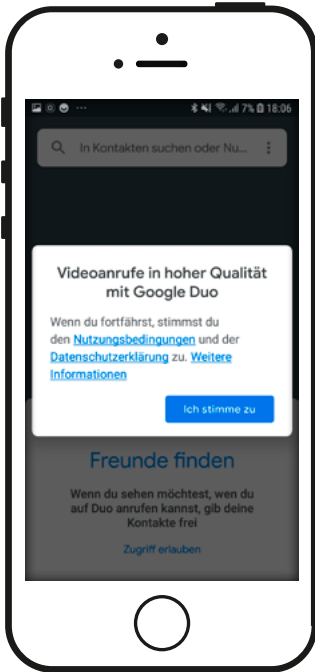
7% 18:06

In Kontakten suchen oder Nu...

Videoanrufe in hoher Qualität mit Google Duo

Wenn du fortfährst, stimmst du den Nutzungsbedingungen und der Datenschutzerklärung zu. Weitere Informationen

Ich stimme zu

Freunde finden

Wenn du sehen möchtest, wen du auf Duo anrufen kannst, gib deine Kontakte frei

Zugriff erlauben